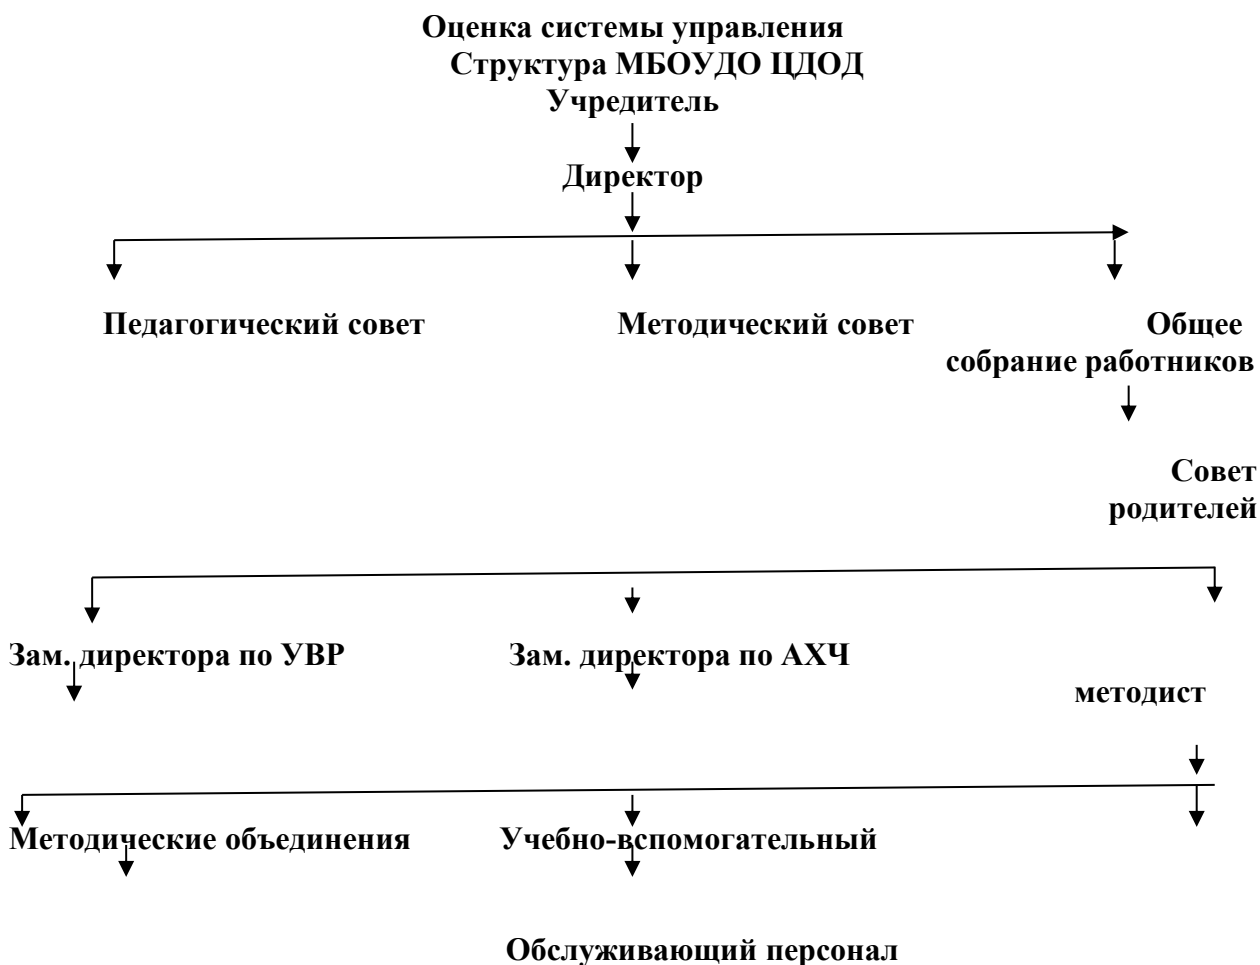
Оценка системы управления
Структура МБОУДО ЦДОД
Учредитель

Директор

Педагогический совет

Методический совет

Общее собрание работников

Совет родителей

Зам. директора по УВР

Зам. директора по АХЧ

методист

Методические объединения

Учебно-вспомогательный

Обслуживающий персонал